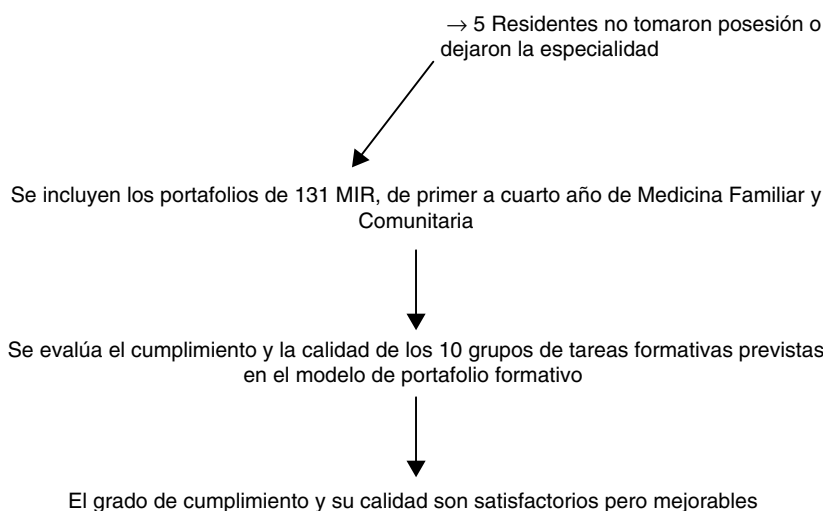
$\rightarrow$ 5 Residentes no tomaron posesión o dejaron la especialidad

Se incluyen los portafolios de 131 MIR, de primer a cuarto año de Medicina Familiar y Comunitaria

Se evalúa el cumplimiento y la calidad de los 10 grupos de tareas formativas previstas en el modelo de portafolio formativo

El grado de cumplimiento y su calidad son satisfactorios pero mejorables